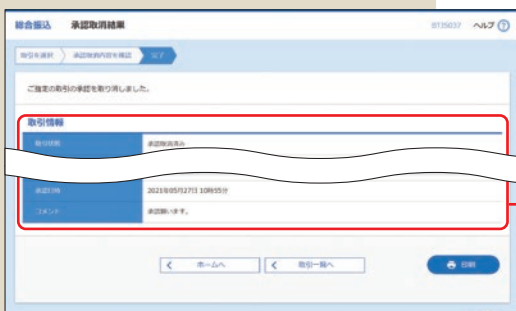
総合振込　承認取消結果　BTJS037　ヘルプ

取引を選択　承認取消内容を確認　完了

ご指定の取引の承認を取り消しました。

取引情報

| 取引状態 | 承認取消済み |
|---|---|
| 承認日時 | 2021年05月27日 10時55分 |
| コメント | 承認願います。 |

ホームへ　取引一覧へ　印刷